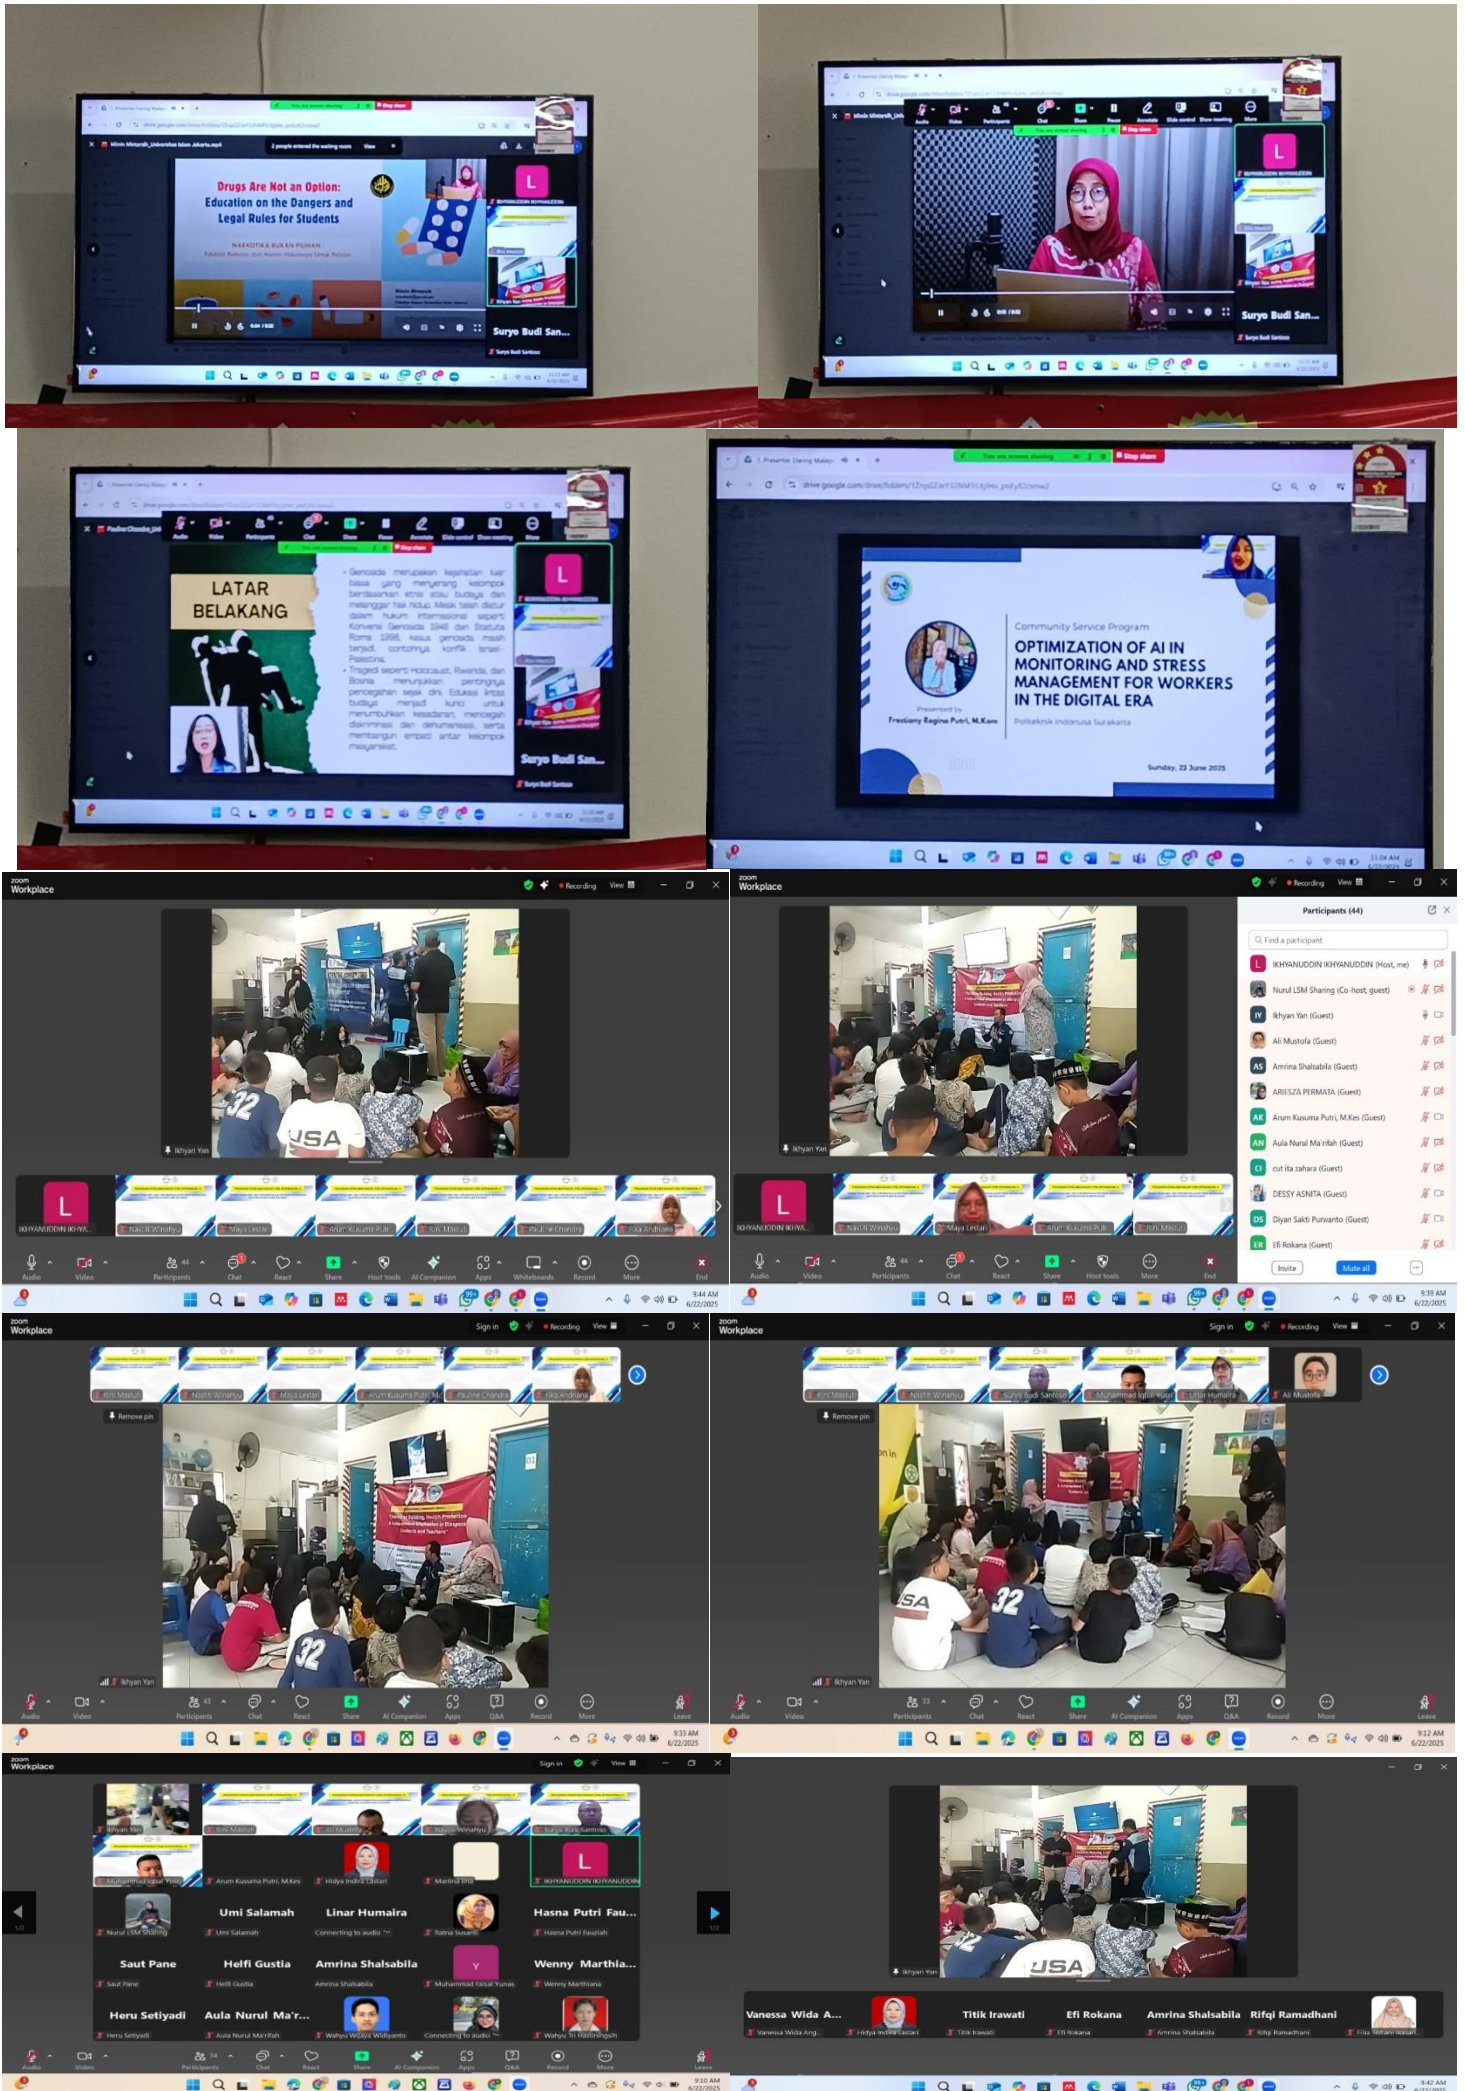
Drugs Are Not an Option: Education on the Dangers and Legal Rules for Students

NARKOTIKA BUKAN PILIHAN

Surya Budi San...

IKHYANUDDIN IKHYANUDDIN

LATAR BELAKANG

Genosida merupakan kejahatan luar biasa yang menyerang kelompok berdasarkan etnis atau budaya dan melanggar hak hidup. Meski telah diatur dalam hukum internasional seperti Konvensi Genosida 1948 dan Statuta Roma 1998, kasus genosida masih terjadi, contohnya konflik Israel-Palestina.

Tragedi seperti Holocaust, Rwanda, dan Bosnia menunjukkan pentingnya pencegahan sejak dini. Edukasi lintas budaya menjadi kunci untuk menumbuhkan kesadaran, mencegah diskriminasi dan dehumanisasi, serta membangun empati antar kelompok masyarakat.

Community Service Program

OPTIMIZATION OF AI IN MONITORING AND STRESS MANAGEMENT FOR WORKERS IN THE DIGITAL ERA

Presented by
Frestiany Regina Putri, M.Kom

Politeknik Indonusa Surakarta

Sunday, 22 June 2025

zoom Workplace

Recording View

Ikhyan Yan

IKHYANUDDIN IKHYA...

Nastiti Winahyu

Maya Lestari

Arum Kusuma Putri

Rini Mastuti

Pauline Chandra

Fika Andriana

Audio Video Participants Chat React Share Host tools AI Companion Apps Whiteboards Record More End

9:44 AM 6/22/2025

Participants (44)

Find a participant

IKHYANUDDIN IKHYANUDDIN (Host, me)

Nurul LSM Sharing (Co-host, guest)

Ikhyan Yan (Guest)

Ali Mustofa (Guest)

Amrina Shalsabila (Guest)

ARIESZA PERMATA (Guest)

Arum Kusuma Putri, M.Kes (Guest)

Aula Nurul Ma'rifah (Guest)

cut ita zahara (Guest)

DESSY ASNITA (Guest)

Diyan Sakti Purwanto (Guest)

Efi Rokana (Guest)

Invite Mute all

9:39 AM 6/22/2025

Sign in

Remove pin

Surya Budi Santoso

Muhammad Iqbal Yusuf

Linar Humaira

Ali Mustofa

Audio Video Participants Chat React Share AI Companion Apps Q&A Record More Leave

9:33 AM 6/22/2025

9:12 AM 6/22/2025

Muhammad Iqbal Yusuf

Arum Kusuma Putri, M.Kes

Hidya Indira Lestari

Marlina Sitio

Nurul LSM Sharing

Umi Salamah

Linar Humaira

Connecting to audio

Ratna Susanti

Hasna Putri Fau...

Hasna Putri Fauziah

Saut Pane

Helfi Gustia

Amrina Shalsabila

Muhammad Faisal Yunas

Wenny Marthia...

Wenny Marthiana

Heru Setiyadi

Aula Nurul Ma'r...

Aula Nurul Ma'rifah

Wahyu Widya Widiyanto

Wahyu Tri Hadiningsih

9:10 AM 6/22/2025

Vanessa Wida A...

Vanessa Wida Ang...

Titik Irawati

Efi Rokana

Rifqi Ramadhani

9:42 AM 6/22/2025